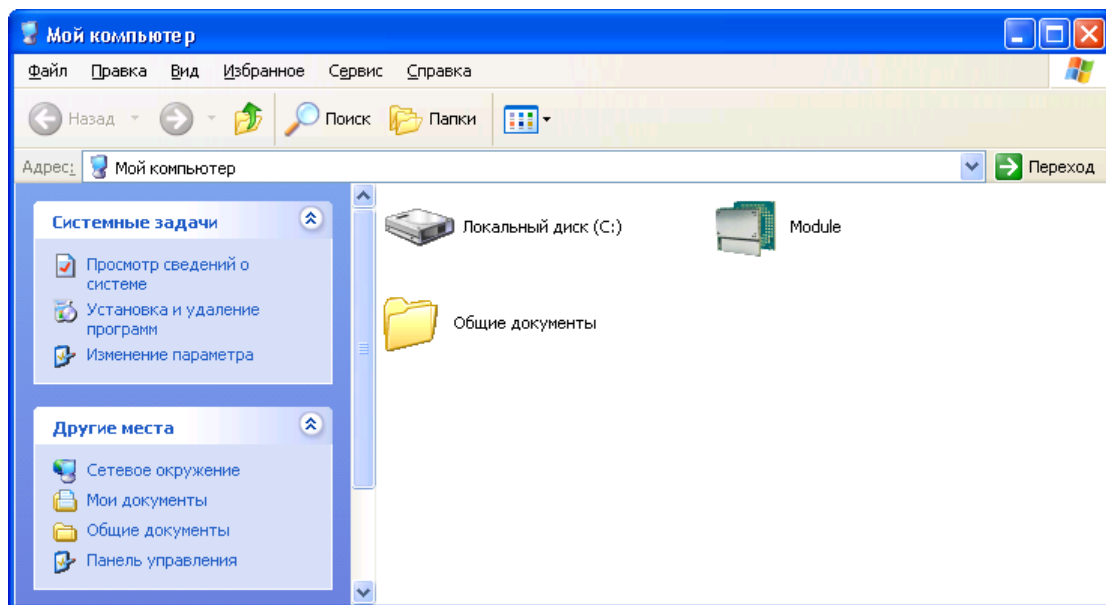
Мой компьюте р

Файл Правка Вид Избранное Сервис Справка

Назад Поиск Папки

Адрес: Мой компьютер

Переход

Системные задачи

Просмотр сведений о системе

Установка и удаление программ

Изменение параметра

Другие места

Сетевое окружение

Мои документы

Общие документы

Панель управления

Локальный диск (C:)

Module

Общие документы